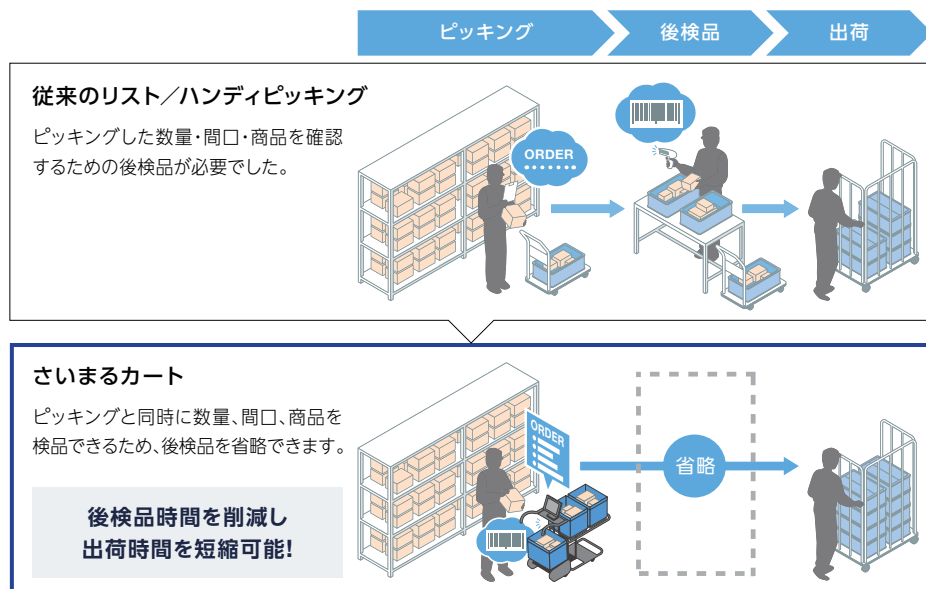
ピッキング
後検品
出荷

従来のリスト／ハンディピッキング

ピッキングした数量・間口・商品を確認するための後検品が必要でした。

ORDER

さいまるカート

ピッキングと同時に数量、間口、商品を検品できるため、後検品を省略できます。

後検品時間を削減し
出荷時間を短縮可能!

ORDER

省略